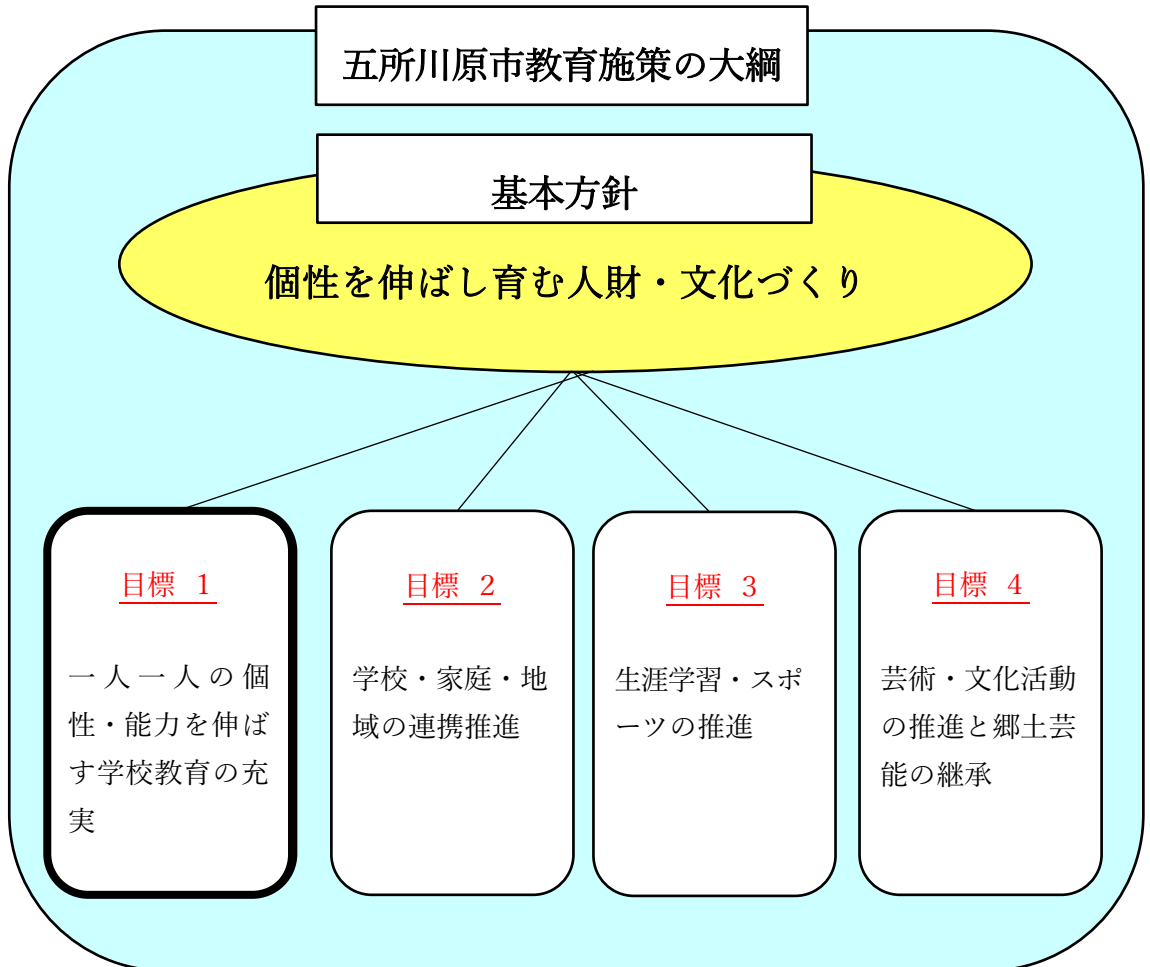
五所川原市教育施策の大綱

基本方針

個性を伸ばし育む人財・文化づくり

目標 1

一人一人の個性・能力を伸ばす学校教育の充実

目標 2

学校・家庭・地域の連携推進

目標 3

生涯学習・スポーツの推進

目標 4

芸術・文化活動の推進と郷土芸能の継承